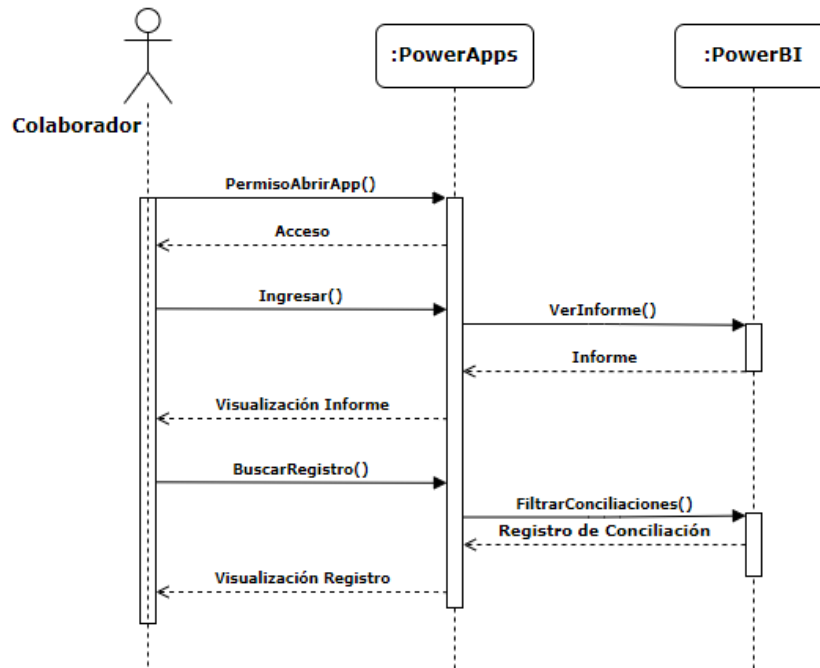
:PowerApps

:PowerBI

Colaborador

PermisoAbrirApp()

Acceso

Ingresar()

VerInforme()

Informe

Visualización Informe

BuscarRegistro()

FiltrarConciliaciones()

Registro de Conciliación

Visualización Registro